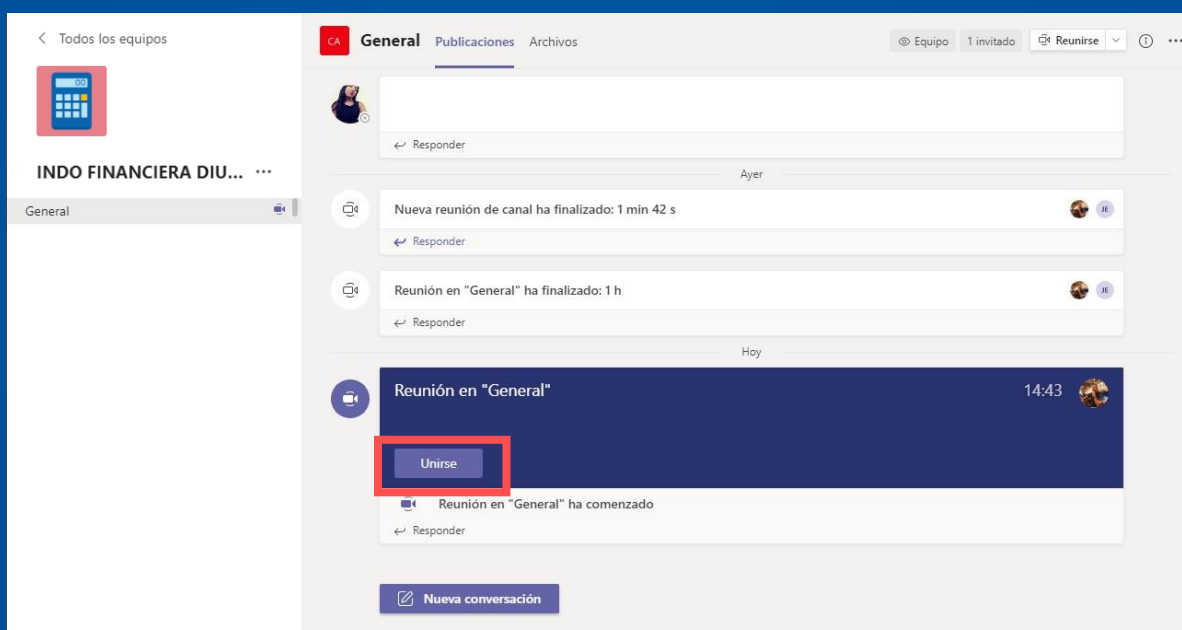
< Todos los equipos

INDO FINANCIERA DIU... ···

General

CA General Publicaciones Archivos

Equipo 1 invitado Reunirse

Responder

Ayer

Nueva reunión de canal ha finalizado: 1 min 42 s

JE

Responder

Reunión en "General" ha finalizado: 1 h

JE

Responder

Hoy

Reunión en "General"

14:43

Unirse

Reunión en "General" ha comenzado

Responder

Nueva conversación